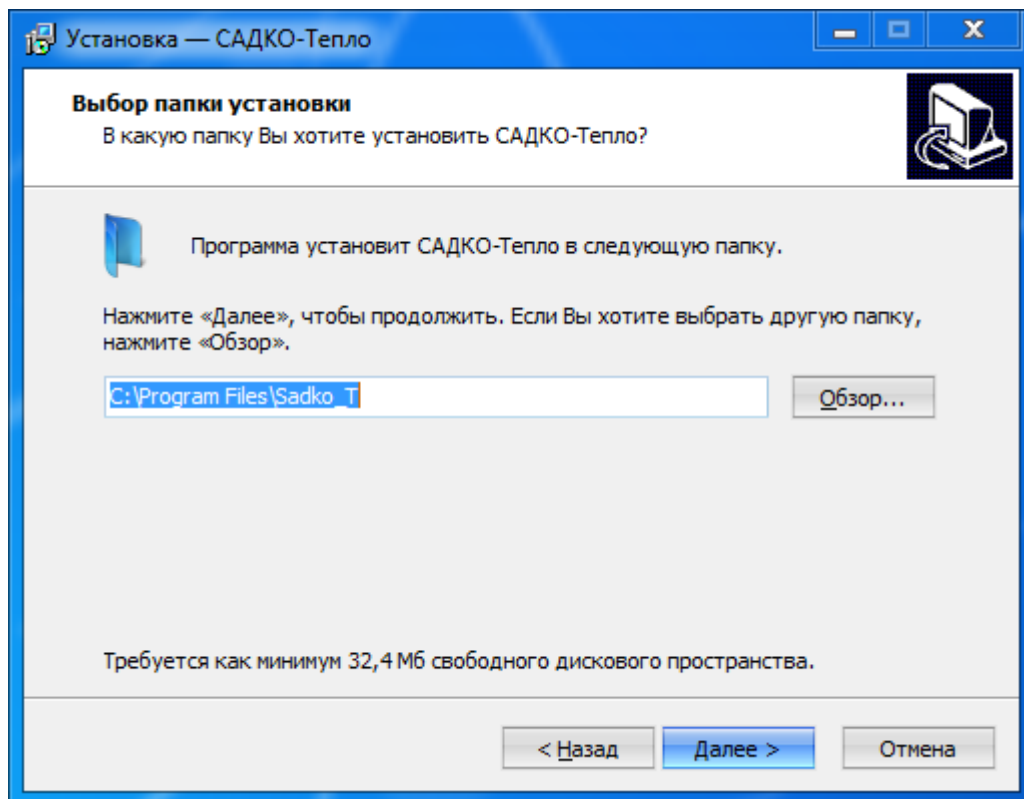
Установка — САДКО-Тепло

Выбор папки установки
В какую папку Вы хотите установить САДКО-Тепло?

Программа установит САДКО-Тепло в следующую папку.

Нажмите «Далее», чтобы продолжить. Если Вы хотите выбрать другую папку, нажмите «Обзор».

C:\Program Files\Sadko_T

Обзор...

Требуется как минимум 32,4 Мб свободного дискового пространства.

< Назад

Далее >

Отмена